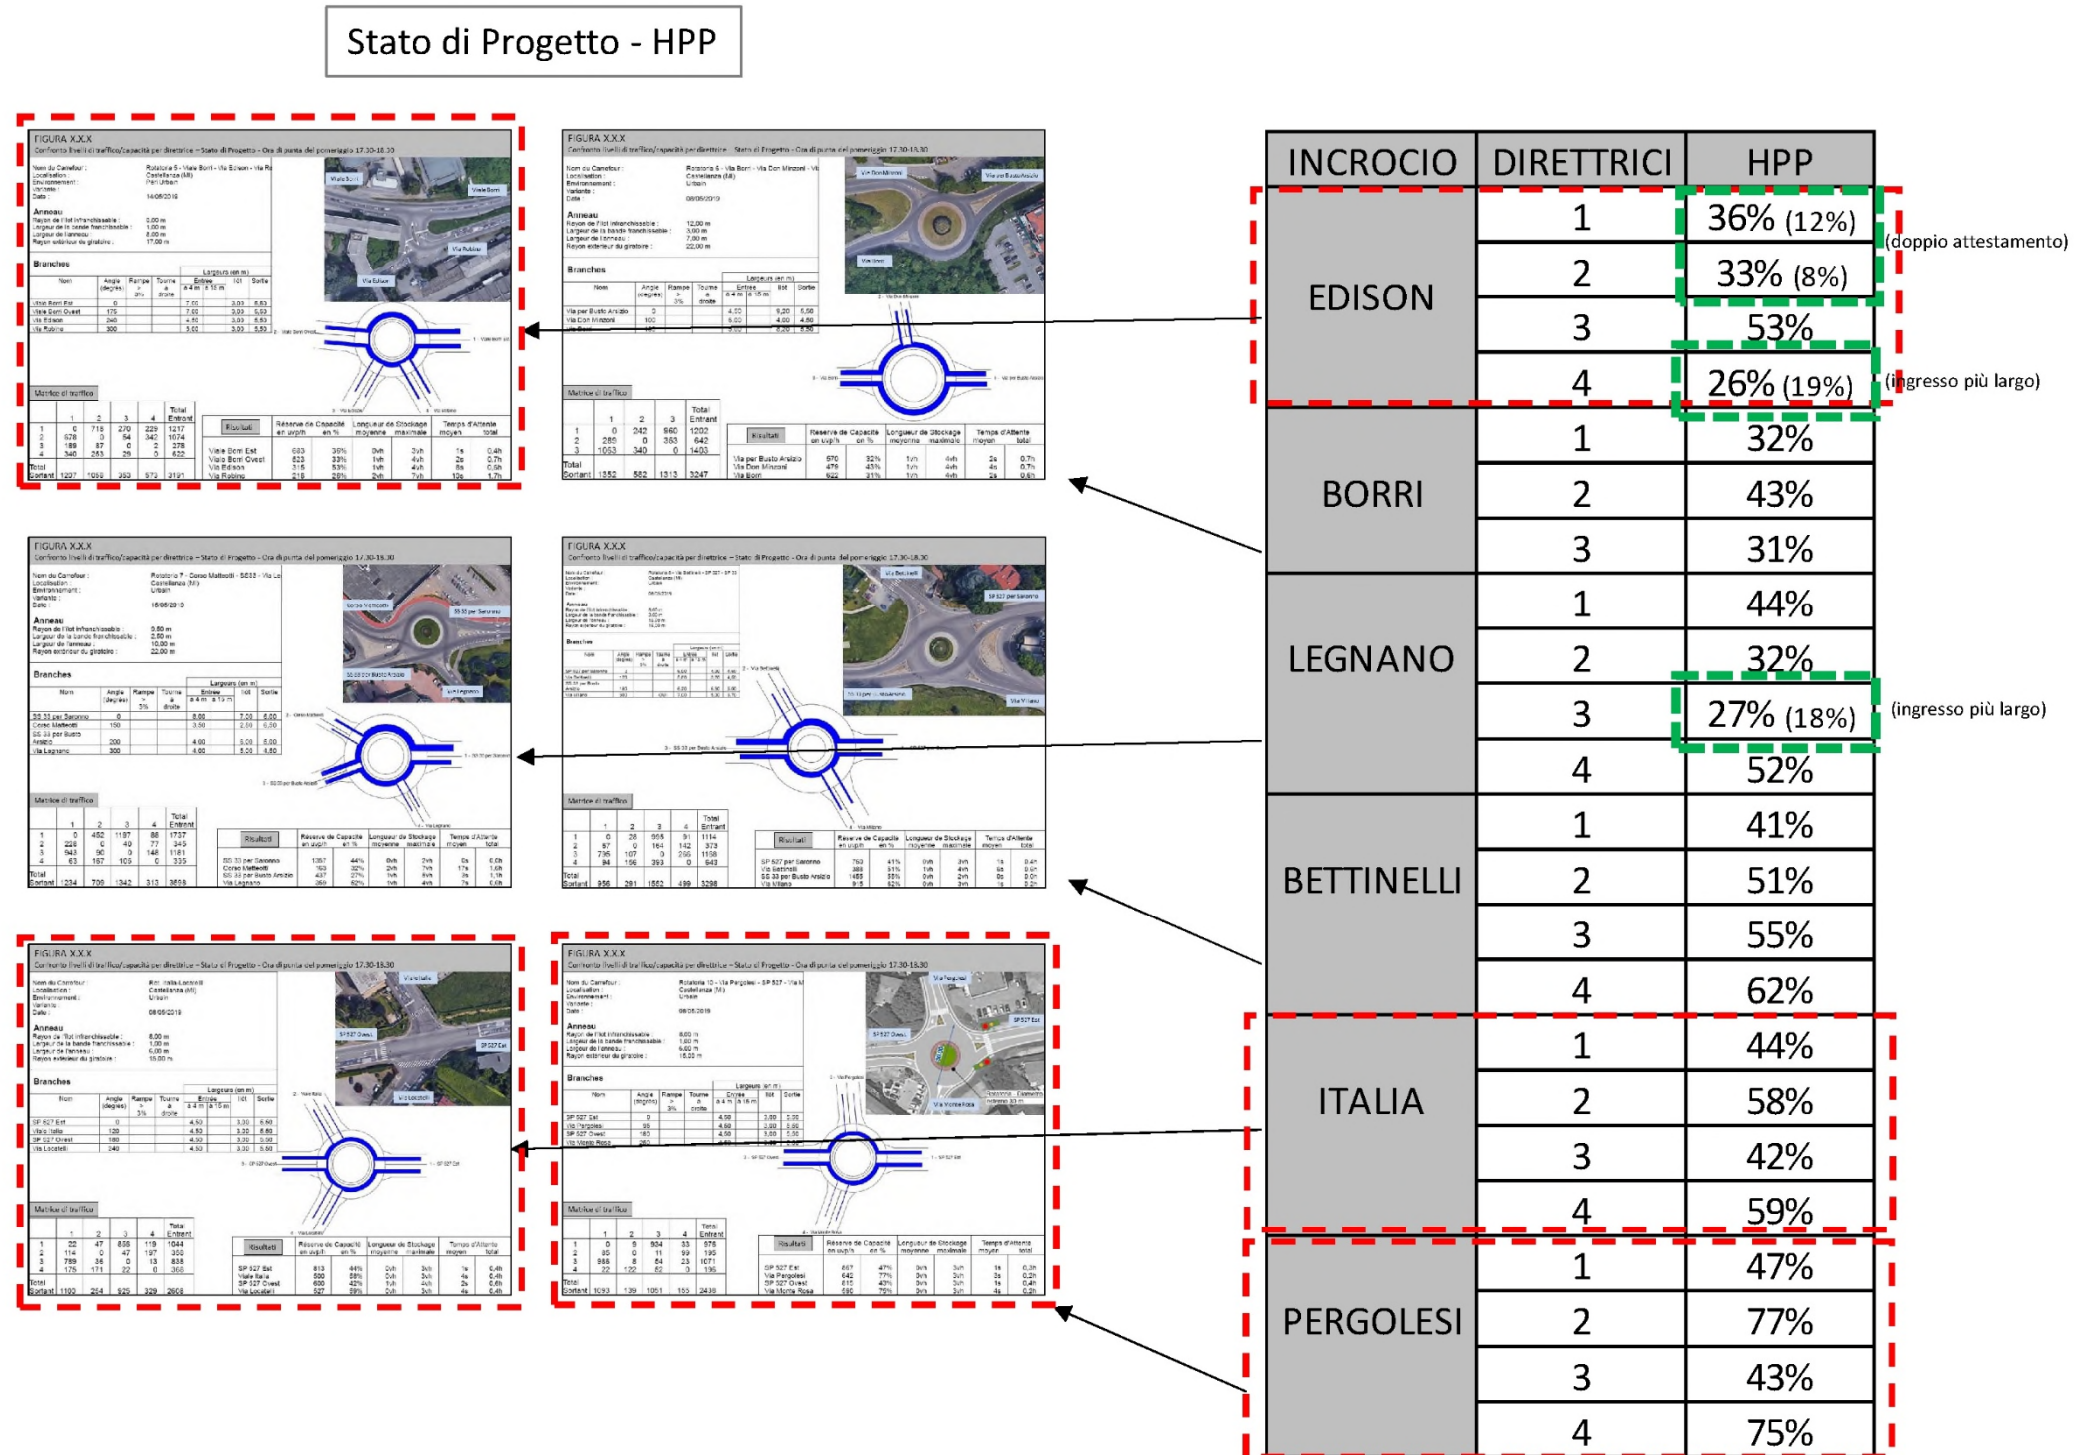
Stato di Progetto - HPP

| INCROCIO | DIRETTRICI | HPP |
|---|---|---|
| EDISON | 1 | 36% (12%) |
| | 2 | 33% (8%) |
| | 3 | 53% |
| | 4 | 26% (19%) |
| BORRI | 1 | 32% |
| | 2 | 43% |
| | 3 | 31% |
| LEGNANO | 1 | 44% |
| | 2 | 32% |
| | 3 | 27% (18%) |
| | 4 | 52% |
| BETTINELLI | 1 | 41% |
| | 2 | 51% |
| | 3 | 55% |
| | 4 | 62% |
| ITALIA | 1 | 44% |
| | 2 | 58% |
| | 3 | 42% |
| | 4 | 59% |
| PERGOLESI | 1 | 47% |
| | 2 | 77% |
| | 3 | 43% |
| | 4 | 75% |

(doppio attestamento)

(ingresso più largo)

(ingresso più largo)

FIGURA X.X.X
Confronto livelli di traffico/capacità per direttrice - Stato di Progetto - Ora di punta del pomeriggio 17.30-18.30
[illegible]

FIGURA X.X.X
Confronto livelli di traffico/capacità per direttrice - Stato di Progetto - Ora di punta del pomeriggio 17.30-18.30
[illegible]

FIGURA X.X.X
Confronto livelli di traffico/capacità per direttrice - Stato di Progetto - Ora di punta del pomeriggio 17.30-18.30
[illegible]

FIGURA X.X.X
Confronto livelli di traffico/capacità per direttrice - Stato di Progetto - Ora di punta del pomeriggio 17.30-18.30
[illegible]

FIGURA X.X.X
Confronto livelli di traffico/capacità per direttrice - Stato di Progetto - Ora di punta del pomeriggio 17.30-18.30
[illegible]

FIGURA X.X.X
Confronto livelli di traffico/capacità per direttrice - Stato di Progetto - Ora di punta del pomeriggio 17.30-18.30
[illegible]